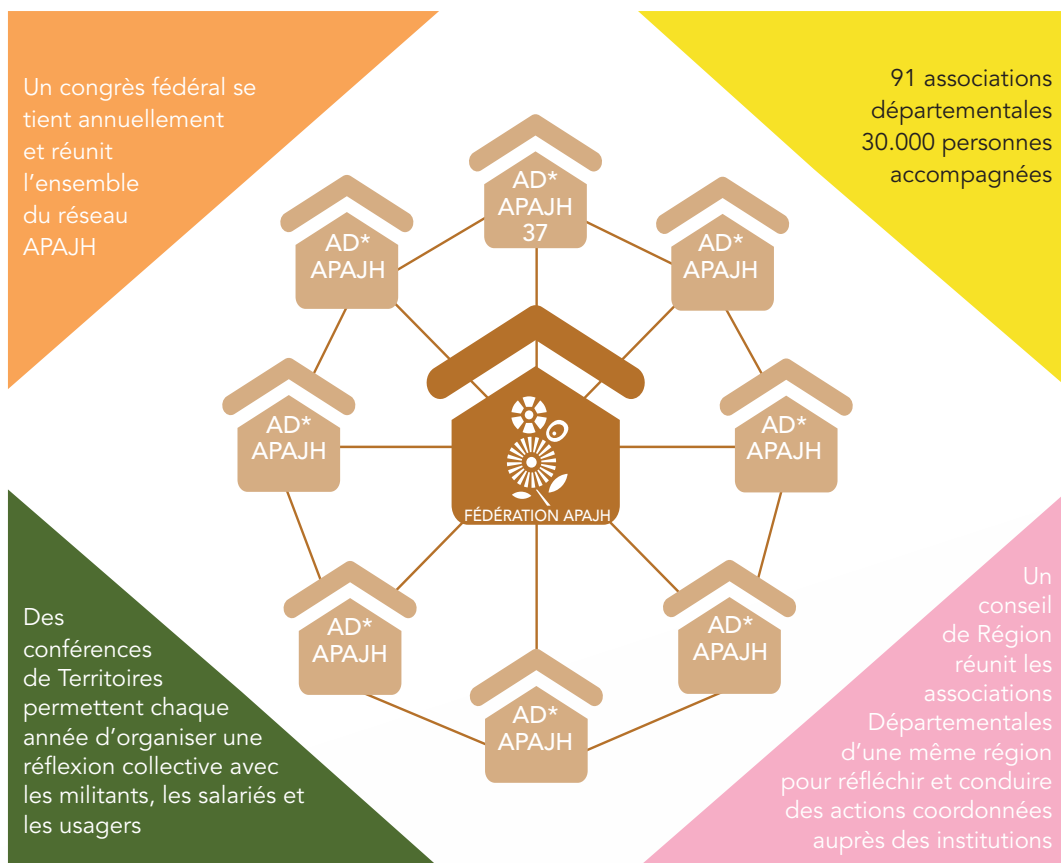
Un congrès fédéral se tient annuellement et réunit l’ensemble du réseau APAJH

91 associations départementales
30.000 personnes accompagnées

AD* APAJH 37

AD* APAJH

AD* APAJH

AD* APAJH

AD* APAJH

AD* APAJH

AD* APAJH

AD* APAJH

FÉDÉRATION APAJH

Des conférences de Territoires permettent chaque année d’organiser une réflexion collective avec les militants, les salariés et les usagers

Un conseil de Région réunit les associations Départementales d’une même région pour réfléchir et conduire des actions coordonnées auprès des institutions